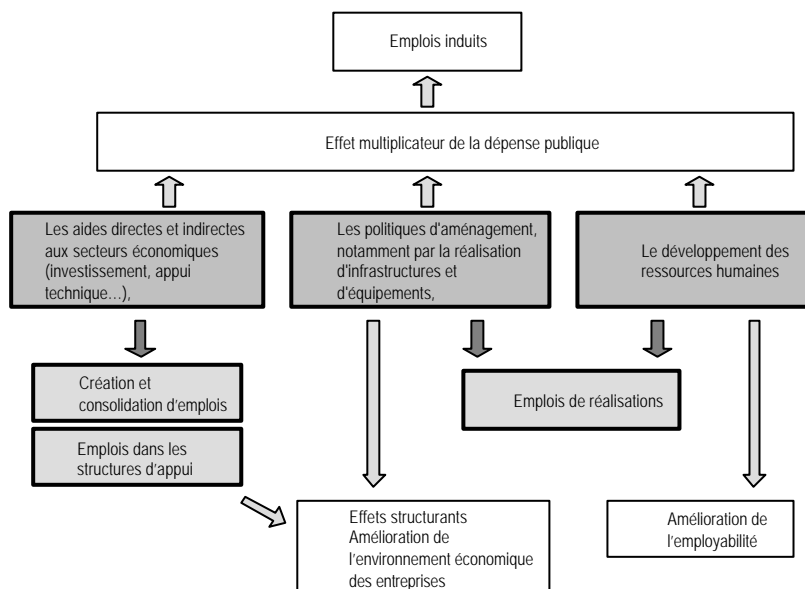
Emplois induits

Effet multiplicateur de la dépense publique

Les aides directes et indirectes aux secteurs économiques (investissement, appui technique…),

Les politiques d'aménagement, notamment par la réalisation d'infrastructures et d'équipements,

Le développement des ressources humaines

Création et consolidation d'emplois

Emplois dans les structures d'appui

Emplois de réalisations

Effets structurants
Amélioration de l'environnement économique des entreprises

Amélioration de l'employabilité